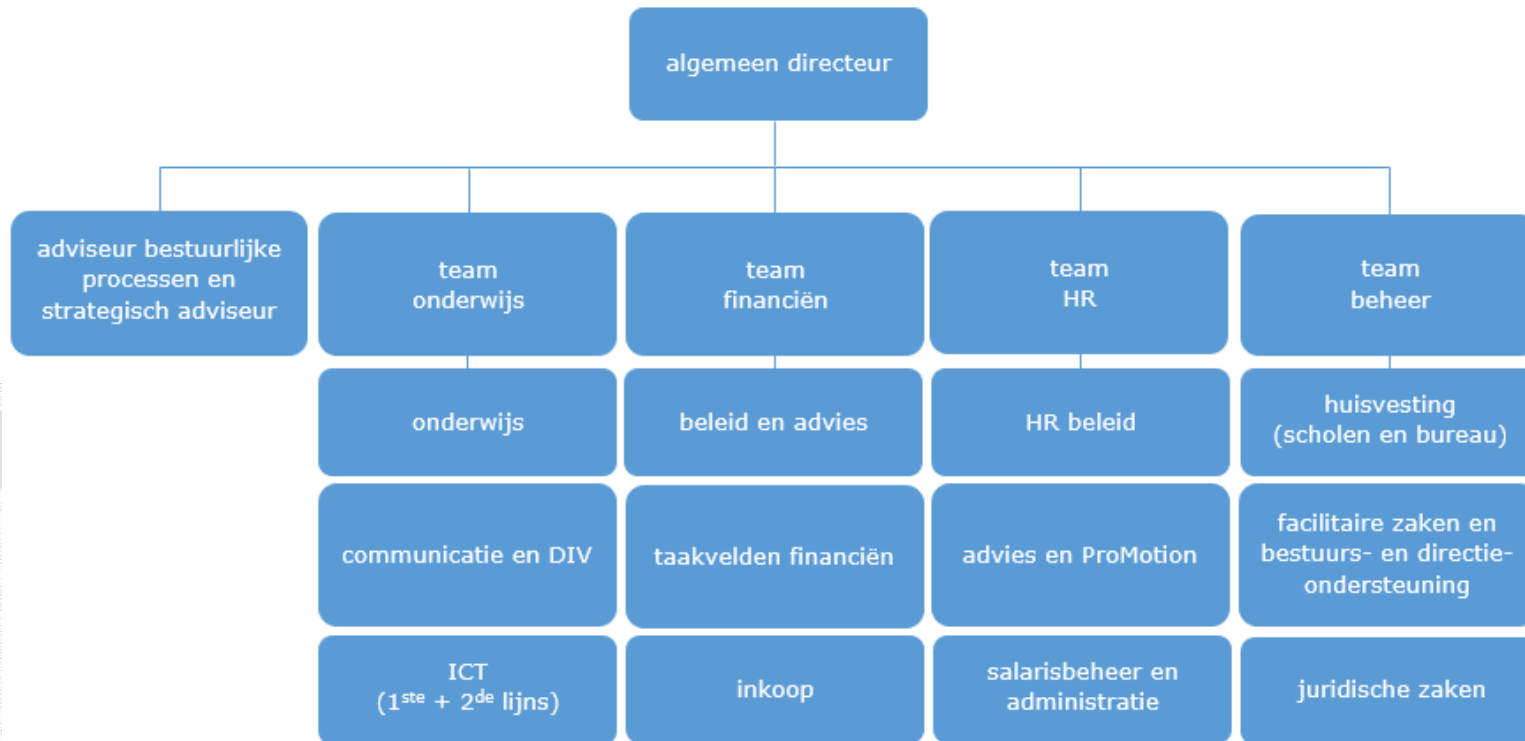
algemeen directeur

adviseur bestuurlijke processen en strategisch adviseur

team onderwijs

onderwijs

communicatie en DIV

ICT ($1^{ste}$ + $2^{de}$ lijns)

team financiën

beleid en advies

taakvelden financiën

inkoop

team HR

HR beleid

advies en ProMotion

salarisbeheer en administratie

team beheer

huisvesting (scholen en bureau)

facilitaire zaken en bestuurs- en directieondersteuning

juridische zaken